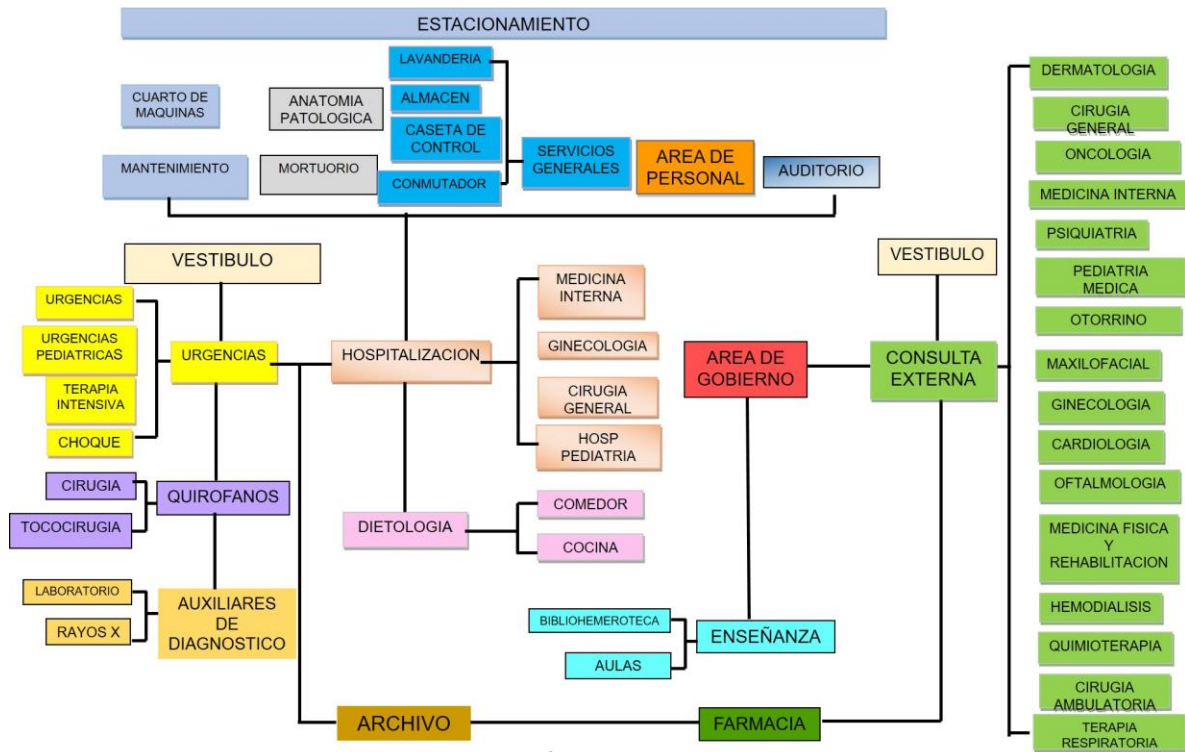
ESTACIONAMIENTO

CUARTO DE MAQUINAS

ANATOMIA PATOLOGICA

LAVANDERIA

ALMACEN

CASETA DE CONTROL

CONMUTADOR

SERVICIOS GENERALES

AREA DE PERSONAL

AUDITORIO

MANTENIMIENTO

MORTUORIO

VESTIBULO

URGENCIAS

URGENCIAS PEDIATRICAS

TERAPIA INTENSIVA

CHOQUE

URGENCIAS

HOSPITALIZACION

MEDICINA INTERNA

GINECOLOGIA

CIRUGIA GENERAL

HOSP PEDIATRIA

AREA DE GOBIERNO

VESTIBULO

CONSULTA EXTERNA

CIRUGIA

TOCOCIRUGIA

QUIROFANOS

DIETOLOGIA

COMEDOR

COCINA

LABORATORIO

RAYOS X

AUXILIARES DE DIAGNOSTICO

BIBLIOHEMEROTECA

AULAS

ENSEÑANZA

ARCHIVO

FARMACIA

DERMATOLOGIA

CIRUGIA GENERAL

ONCOLOGIA

MEDICINA INTERNA

PSIQUIATRIA

PEDIATRIA MEDICA

OTORRINO

MAXILOFACIAL

GINECOLOGIA

CARDIOLOGIA

OFTALMOLOGIA

MEDICINA FISICA Y REHABILITACION

HEMODIALISIS

QUIMIOTERAPIA

CIRUGIA AMBULATORIA

TERAPIA RESPIRATORIA